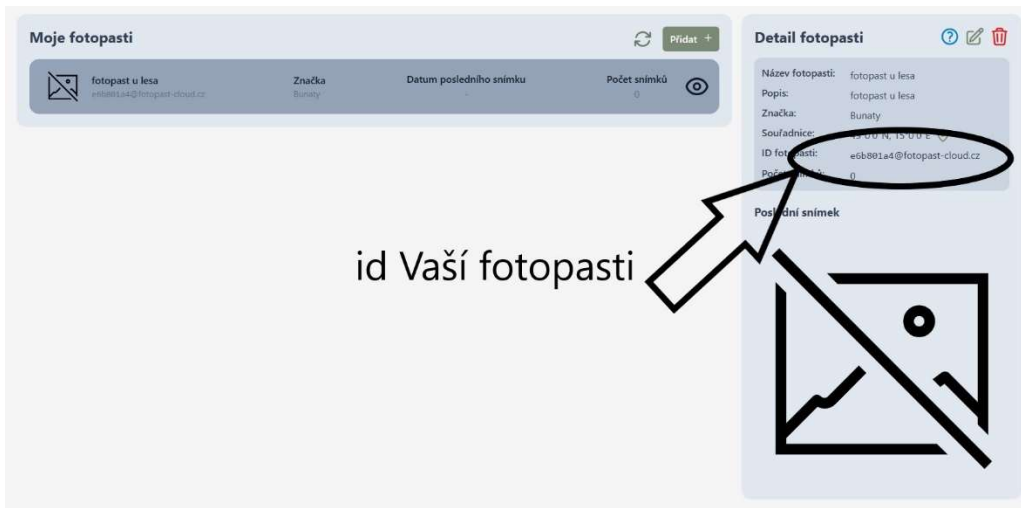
Moje fotopasti

Přidat +

fotopast u lesa
e6b801a4@fotopast-cloud.cz

Značka
Bunaty

Datum posledního snímku
-

Počet snímků
0

Detail fotopasti

Název fotopasti: fotopast u lesa
Popis: fotopast u lesa
Značka: Bunaty
Souřadnice: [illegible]
ID fotopasti: e6b801a4@fotopast-cloud.cz
Počet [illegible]: 0

Poslední snímek

id Vaší fotopasti